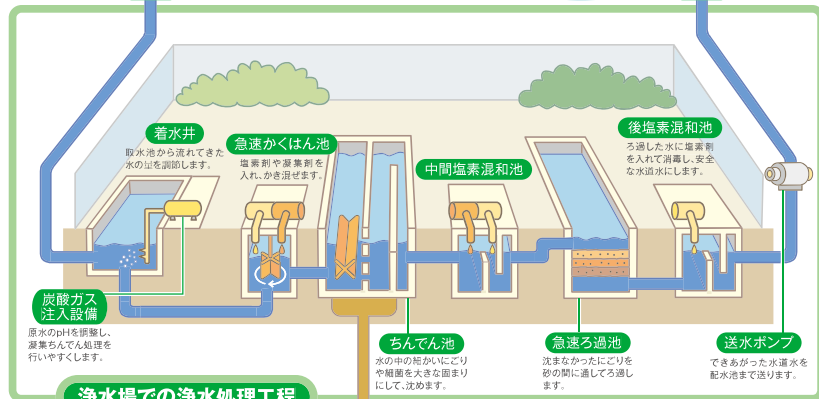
着水井

取水池から流れてきた水の量を調節します。

急速かくはん池

塩素剤や凝集剤を入れ、かき混ぜます。

中間塩素混和池

後塩素混和池

ろ過した水に塩素剤を入れて消毒し、安全な水道水にします。

炭酸ガス注入設備

原水のpHを調整し、凝集ちんでん処理を行いやすくします。

ちんでん池

水の中の細かいにごりや細菌を大きな固まりにして、沈めます。

急速ろ過池

沈まなかったにごりを砂の間に通してろ過します。

送水ポンプ

できあがった水道水を配水池まで送ります。

浄水場での浄水処理工程